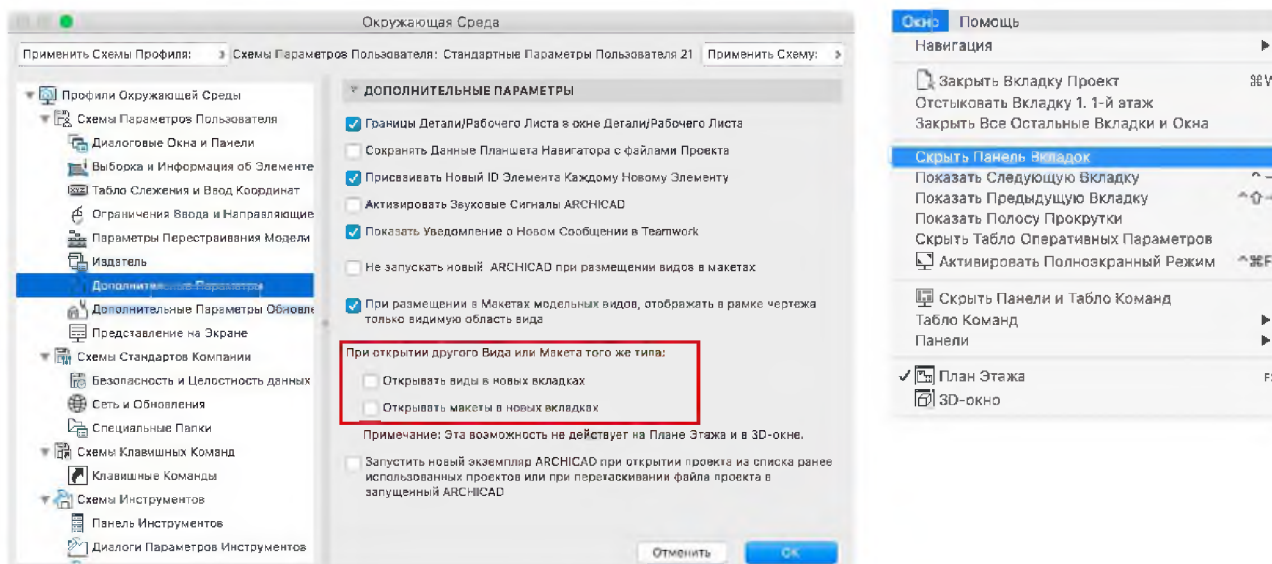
Окружающая Среда

Применить Схемы Профиля: | Схемы Параметров Пользователя: Стандартные Параметры Пользователя 21 | Применить Схему:

Профили Окружающей Среды
Схемы Параметров Пользователя
Диалоговые Окна и Панели
Выборка и Информация об Элементе
Табло Слежения и Ввод Координат
Ограничения Ввода и Направляющие
Параметры Перестраивания Модели
Издатель
Дополнительные Параметры
Дополнительные Параметры Обновле
Представление на Экране
Схемы Стандартов Компании
Безопасность и Целостность данных
Сеть и Обновления
Специальные Папки
Схемы Клавишных Команд
Клавишные Команды
Схемы Инструментов
Панель Инструментов
Диалоги Параметров Инструментов

ДОПОЛНИТЕЛЬНЫЕ ПАРАМЕТРЫ
Границы Детали/Рабочего Листа в окне Детали/Рабочего Листа
Сохранять Данные Планшета Навигатора с файлами Проекта
Присваивать Новый ID Элемента Каждому Новому Элементу
Активировать Звуковые Сигналы ARCHICAD
Показать Уведомление о Новом Сообщении в Teamwork
Не запускать новый ARCHICAD при размещении видов в макетах
При размещении в Макетах модельных видов, отображать в рамке чертежа только видимую область вида
При открытии другого Вида или Макета того же типа:
Открывать виды в новых вкладках
Открывать макеты в новых вкладках
Примечание: Эта возможность не действует на Плане Этажа и в 3D-окне.
Запустить новый экземпляр ARCHICAD при открытии проекта из списка ранее использованных проектов или при перетаскивании файла проекта в запущенный ARCHICAD

Отменить
OK

Окно Помощь
Навигация
Закрыть Вкладку Проект ⌘W
Отстыковать Вкладку 1. 1-й этаж
Закрыть Все Остальные Вкладки и Окна
Скрыть Панель Вкладок
Показать Следующую Вкладку
Показать Предыдущую Вкладку
Показать Полосу Прокрутки
Скрыть Табло Оперативных Параметров
Активировать Полноэкранный Режим
Скрыть Панели и Табло Команд
Табло Команд
Панели
План Этажа
3D-окно